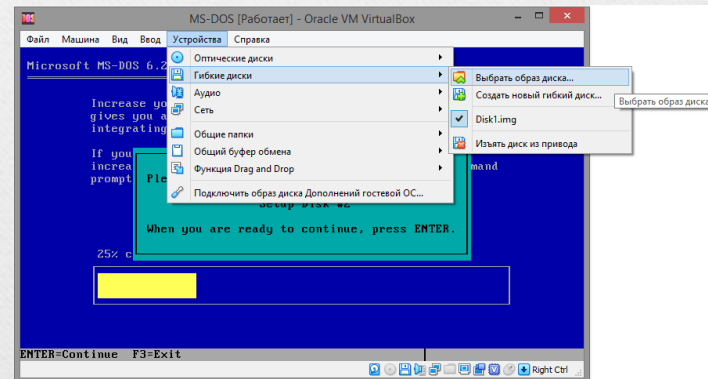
MS-DOS [Работает] - Oracle VM VirtualBox

Файл Машина Вид Ввод Устройства Справка

Microsoft MS-DOS 6.2

Increase yo
gives you a
integrating

If you
increa
prompt

mand

Ple

Setup Disk #2

When you are ready to continue, press ENTER.

25% c

ENTER=Continue F3=Exit

Оптические диски
Гибкие диски
Аудио
Сеть
Общие папки
Общий буфер обмена
Функция Drag and Drop
Подключить образ диска Дополнений гостевой ОС...

Выбрать образ диска...
Создать новый гибкий диск...
Disk1.img
Изъять диск из привода

Выбрать образ диска

Right Ctrl